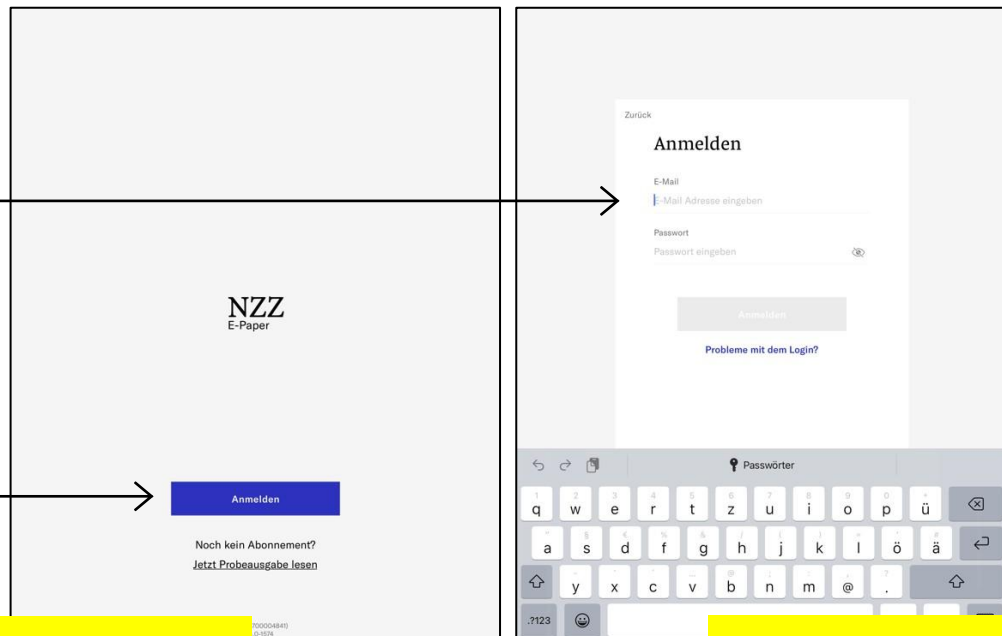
NZZ
E-Paper

Anmelden

Noch kein Abonnement?
Jetzt Probeausgabe lesen

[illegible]700004841)
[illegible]0-1574

Zurück

Anmelden

E-Mail
E-Mail Adresse eingeben

Passwort
Passwort eingeben

Anmelden

Probleme mit dem Login?

Passwörter

q w e r t z u i o p ü
a s d f g h j k l ö ä
y x c v b n m @ .
.?123